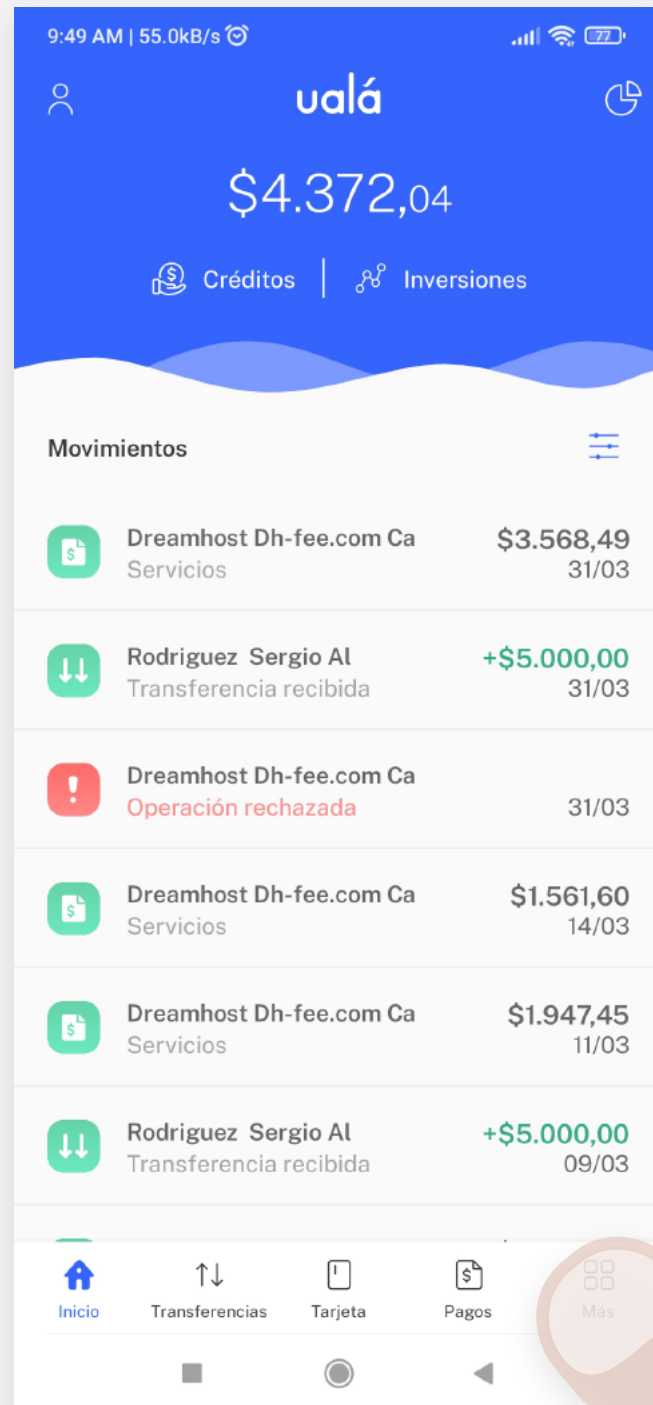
9:49 AM | 55.0kB/s

77

ualá

$4.372,04

Créditos | Inversiones

Movimientos

Dreamhost Dh-fee.com Ca
Servicios
$3.568,49
31/03

Rodriguez Sergio Al
Transferencia recibida
+$5.000,00
31/03

Dreamhost Dh-fee.com Ca
Operación rechazada
31/03

Dreamhost Dh-fee.com Ca
Servicios
$1.561,60
14/03

Dreamhost Dh-fee.com Ca
Servicios
$1.947,45
11/03

Rodriguez Sergio Al
Transferencia recibida
+$5.000,00
09/03

Inicio
Transferencias
Tarjeta
Pagos
Más